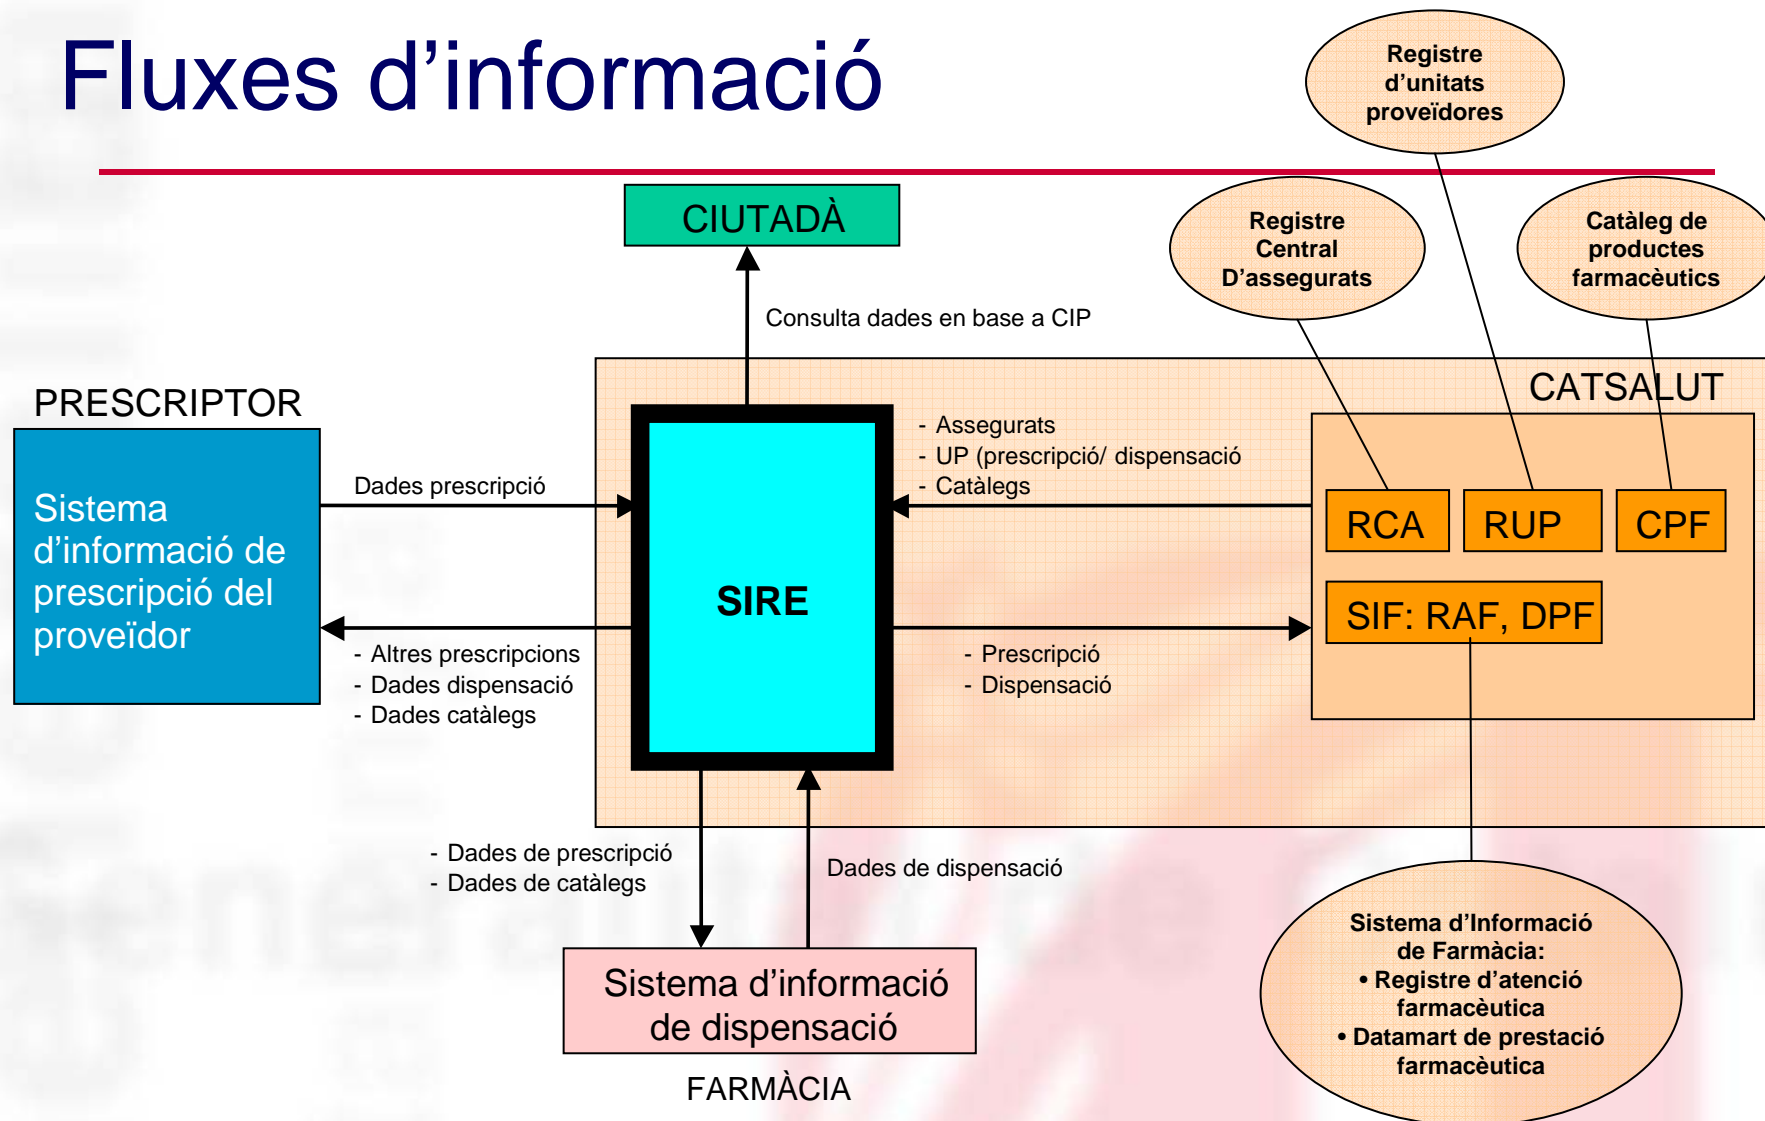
Fluxes d'informació

Registre d'unitats proveïdores

Registre Central D'assegurats

Catàleg de productes farmacèutics

CIUTADÀ

Consulta dades en base a CIP

PRESCRIPTOR

Sistema d'informació de prescripció del proveïdor

Dades prescripció

- Altres prescripcions
- Dades dispensació
- Dades catàlegs

SIRE

CATSALUT

- Assegurats
- UP (prescripció/ dispensació
- Catàlegs

RCA

RUP

CPF

SIF: RAF, DPF

- Prescripció
- Dispensació

- Dades de prescripció
- Dades de catàlegs

Dades de dispensació

Sistema d'informació de dispensació

FARMÀCIA

Sistema d'Informació de Farmàcia:
• Registre d'atenció farmacèutica
• Datamart de prestació farmacèutica